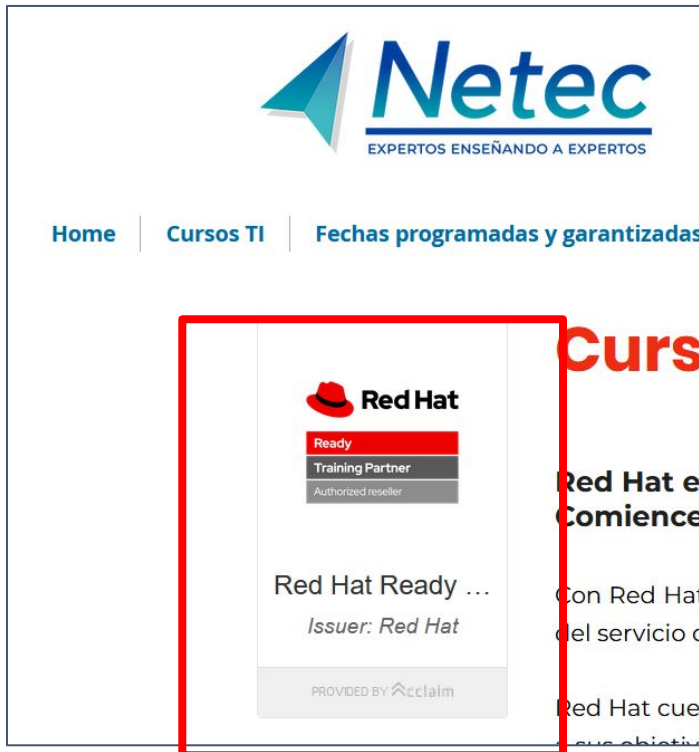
Netec
EXPERTOS ENSEÑANDO A EXPERTOS

Home | Cursos TI | Fechas programadas y garantizadas

Red Hat
Ready
Training Partner
Authorized reseller

Red Hat Ready ...
Issuer: Red Hat

PROVIDED BY Acclaim

Curs

Red Hat e
Comience

Con Red Ha
del servicio c

Red Hat cue